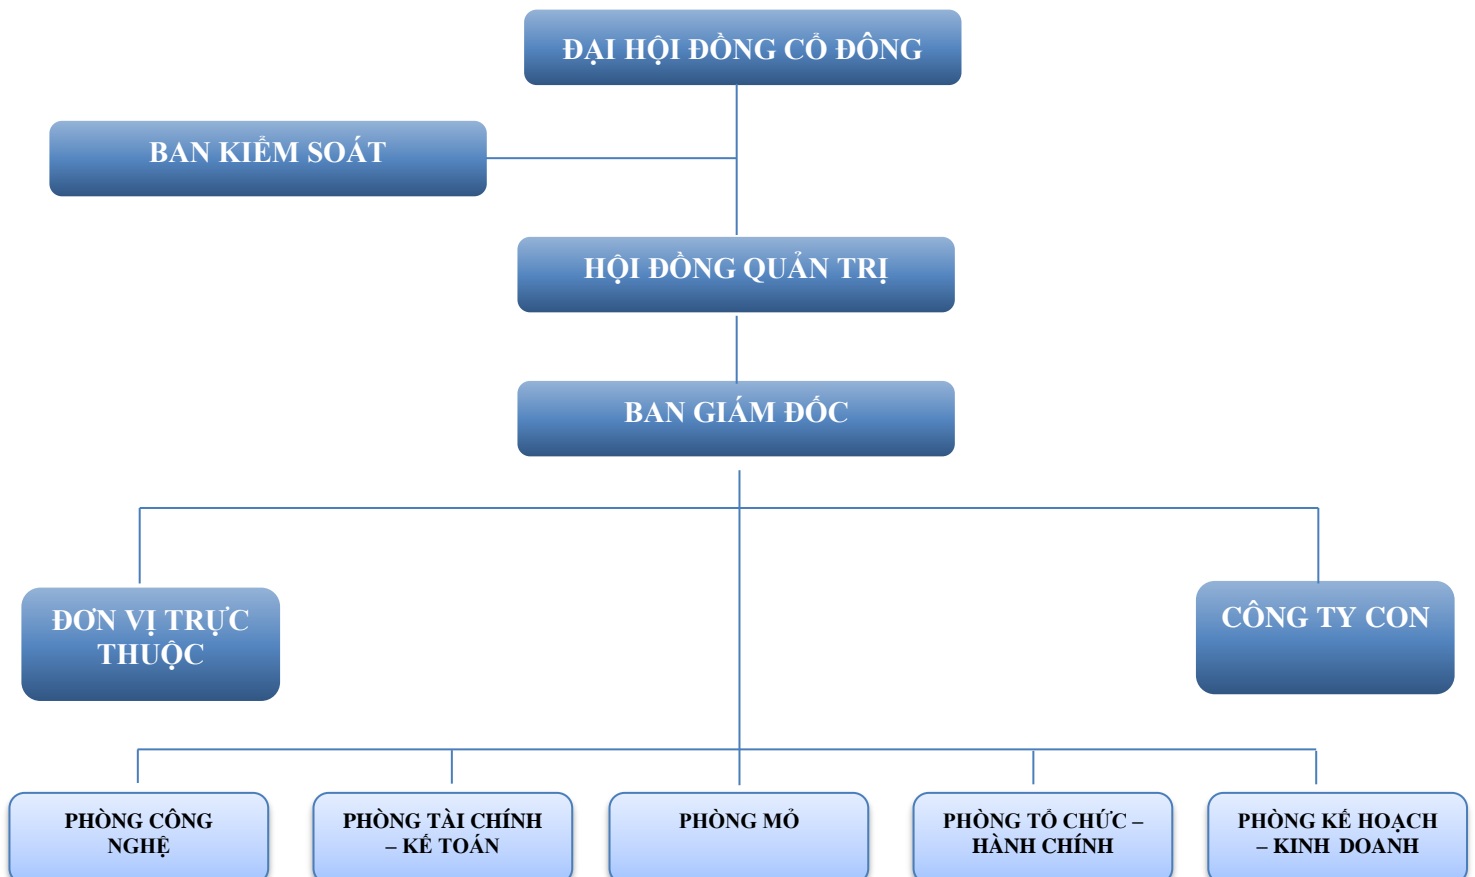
ĐẠI HỘI ĐỒNG CỔ ĐÔNG

BAN KIỂM SOÁT

HỘI ĐỒNG QUẢN TRỊ

BAN GIÁM ĐỐC

ĐƠN VỊ TRỰC THUỘC

CÔNG TY CON

PHÒNG CÔNG NGHỆ

PHÒNG TÀI CHÍNH – KẾ TOÁN

PHÒNG MỎ

PHÒNG TỔ CHỨC – HÀNH CHÍNH

PHÒNG KẾ HOẠCH – KINH DOANH